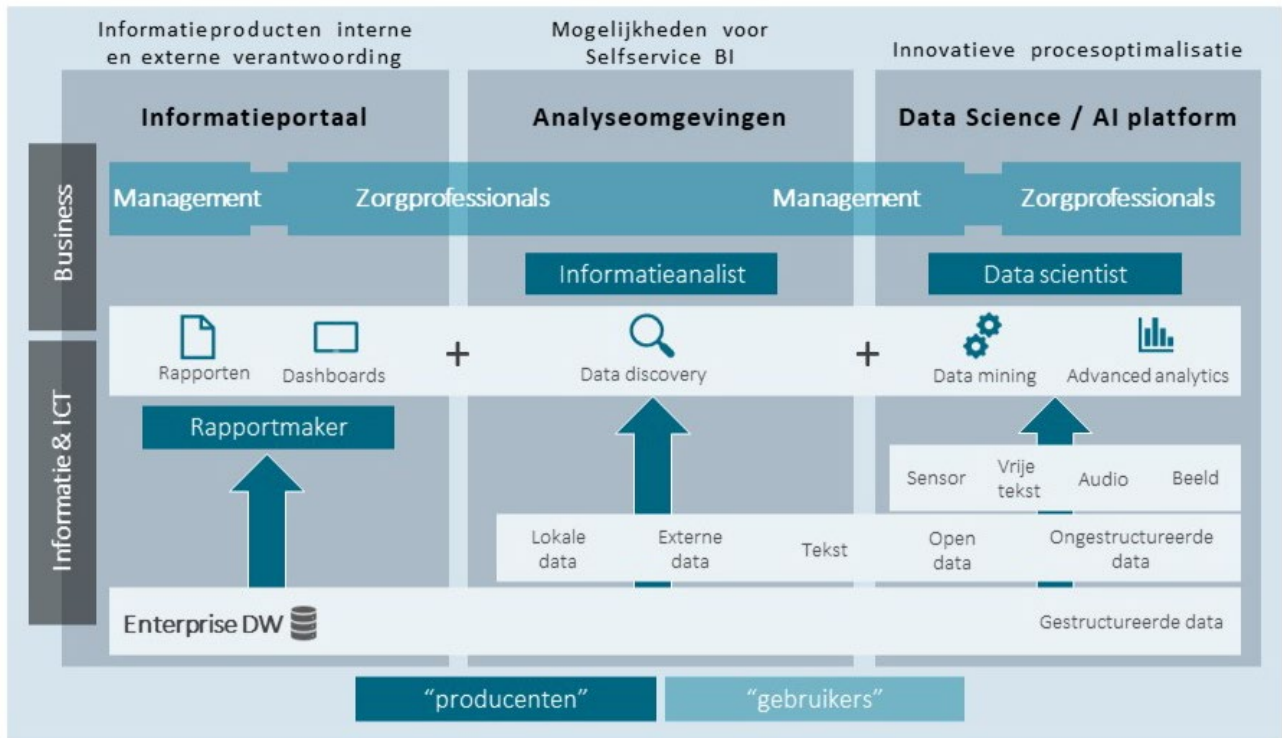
Informatieproducten interne en externe verantwoording

Mogelijkheden voor Selfservice BI

Innovatieve procesoptimalisatie

Informatieportaal

Analyseomgevingen

Data Science / AI platform

Business

Management

Zorgprofessionals

Management

Zorgprofessionals

Informatieanalist

Data scientist

Informatie & ICT

Rapporten

Dashboards

+

Data discovery

+

Data mining

Advanced analytics

Rapportmaker

Sensor

Vrije tekst

Audio

Beeld

Lokale data

Externe data

Tekst

Open data

Ongestructureerde data

Enterprise DW

Gestructureerde data

“producenten”

“gebruikers”